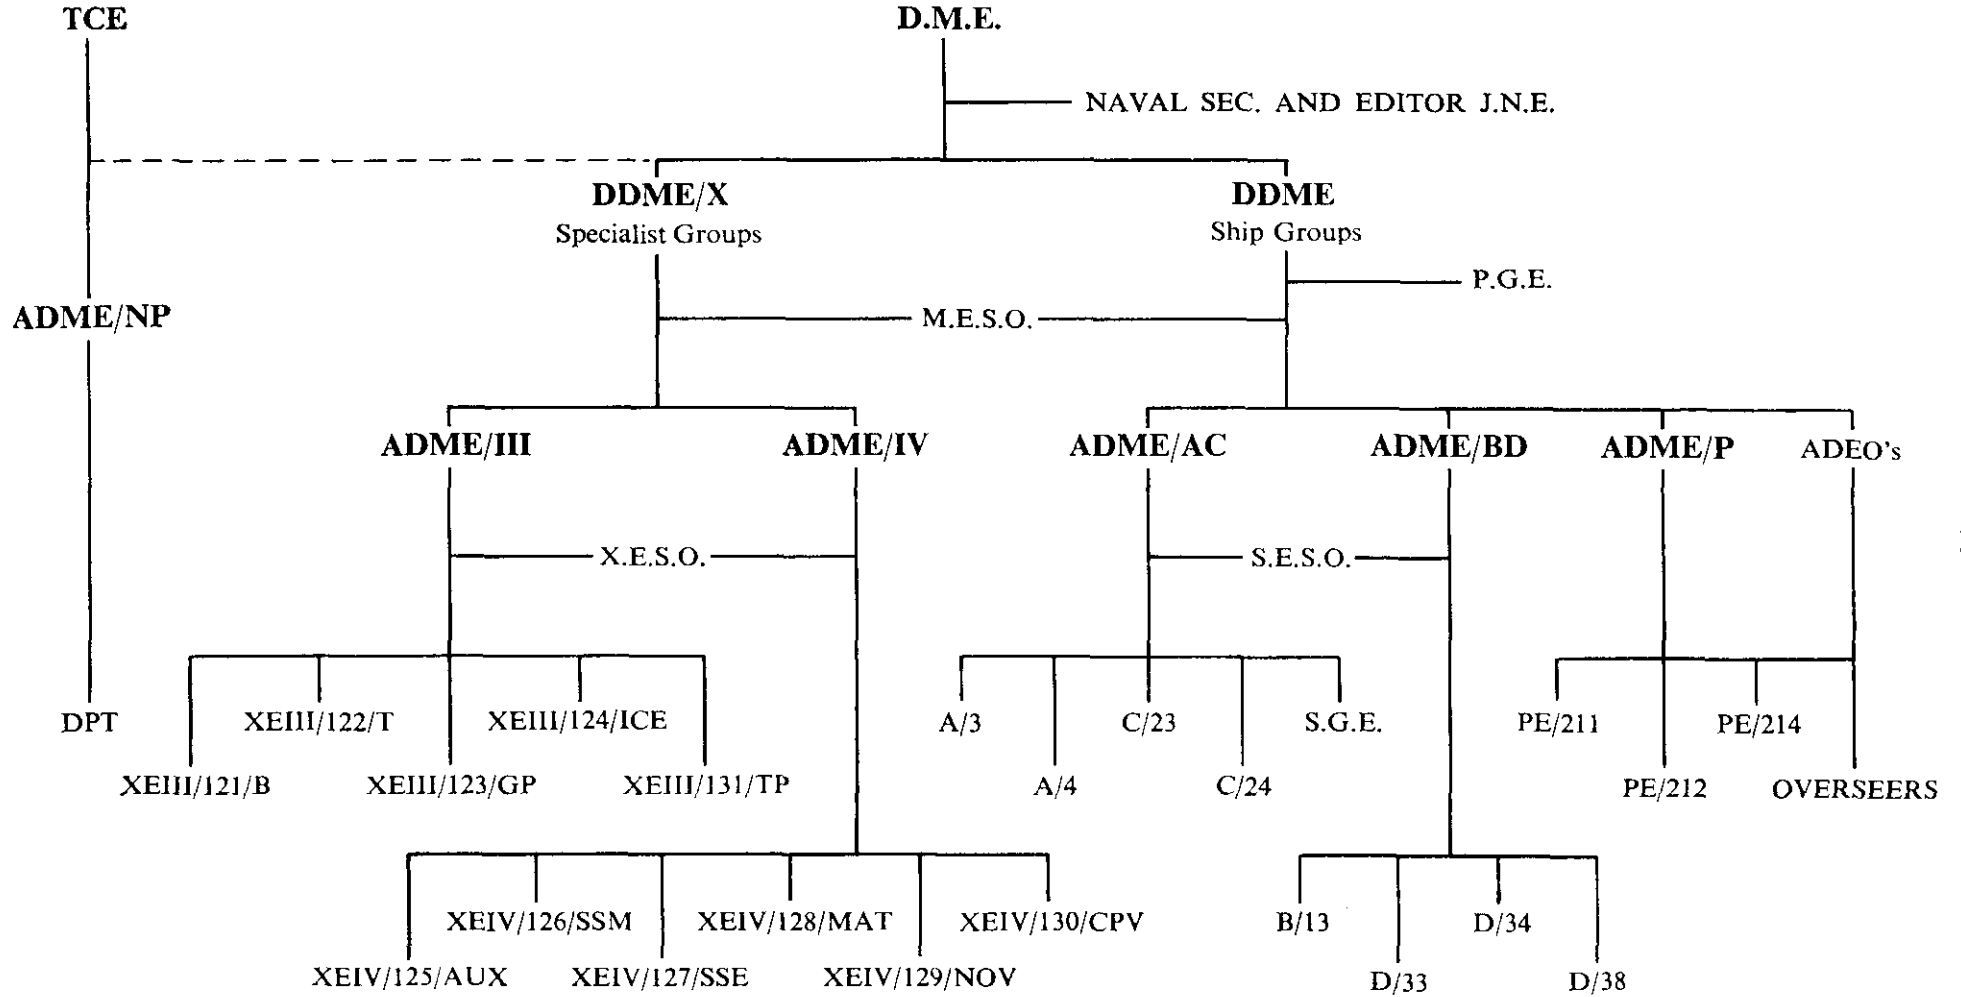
TCE
D.M.E.
NAVAL SEC. AND EDITOR J.N.E.
DDME/X
Specialist Groups
DDME
Ship Groups
P.G.E.
ADME/NP
M.E.S.O.
ADME/III
ADME/IV
ADME/AC
ADME/BD
ADME/P
ADEO's
X.E.S.O.
S.E.S.O.
DPT
XEIII/122/T
XEIII/124/ICE
A/3
C/23
S.G.E.
PE/211
PE/214
XEIII/121/B
XEIII/123/GP
XEIII/131/TP
A/4
C/24
PE/212
OVERSEERS
XEIV/126/SSM
XEIV/128/MAT
XEIV/130/CPV
B/13
D/34
XEIV/125/AUX
XEIV/127/SSE
XEIV/129/NOV
D/33
D/38